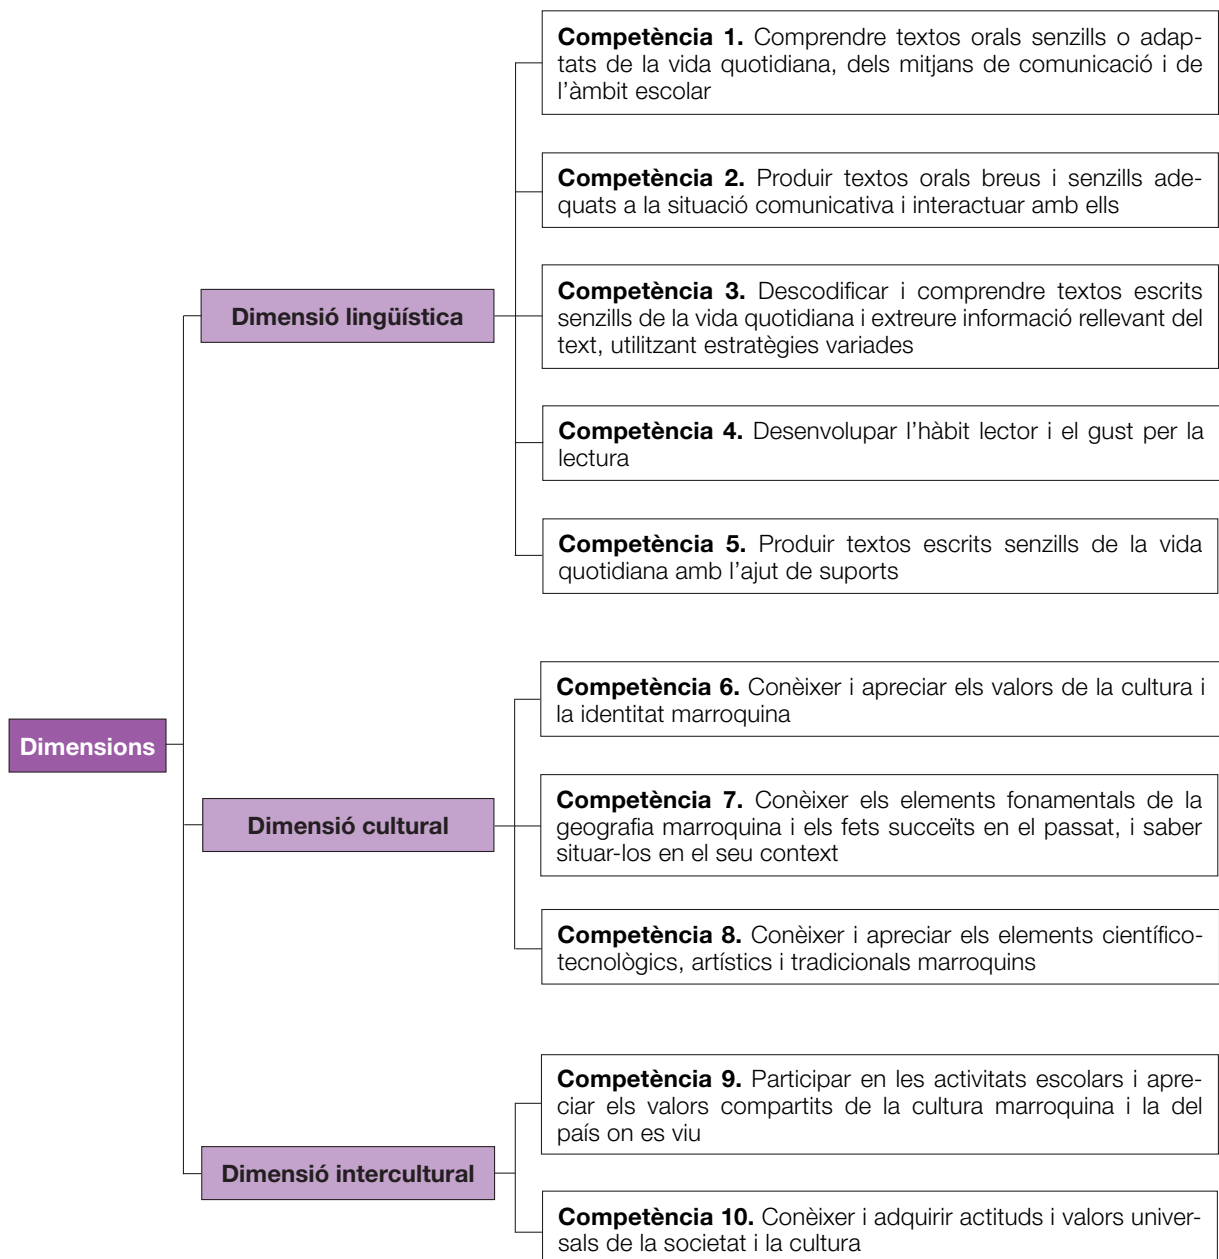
Dimensions

Dimensió lingüística

**Competència 1.** Comprendre textos orals senzills o adaptats de la vida quotidiana, dels mitjans de comunicació i de l'àmbit escolar

**Competència 2.** Produir textos orals breus i senzills adequats a la situació comunicativa i interactuar amb ells

**Competència 3.** Descodificar i comprendre textos escrits senzills de la vida quotidiana i extreure informació rellevant del text, utilitzant estratègies variades

**Competència 4.** Desenvolupar l'hàbit lector i el gust per la lectura

**Competència 5.** Produir textos escrits senzills de la vida quotidiana amb l'ajut de suports

Dimensió cultural

**Competència 6.** Conèixer i apreciar els valors de la cultura i la identitat marroquina

**Competència 7.** Conèixer els elements fonamentals de la geografia marroquina i els fets succeïts en el passat, i saber situar-los en el seu context

**Competència 8.** Conèixer i apreciar els elements científico-tecnològics, artístics i tradicionals marroquins

Dimensió intercultural

**Competència 9.** Participar en les activitats escolars i apreciar els valors compartits de la cultura marroquina i la del país on es viu

**Competència 10.** Conèixer i adquirir actituds i valors universals de la societat i la cultura